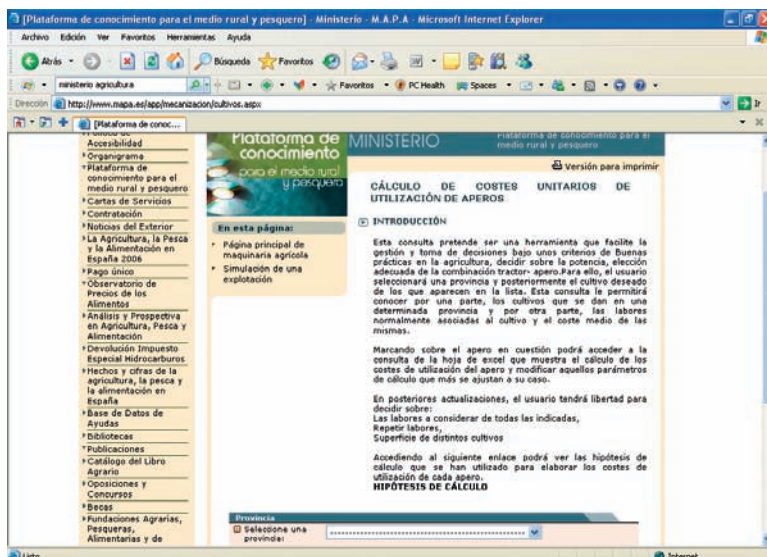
[Plataforma de conocimiento para el medio rural y pesquero] - Ministerio - M.A.P.A - Microsoft Internet Explorer

Archivo Edición Ver Favoritos Herramientas Ayuda

Atrás Búsqueda Favoritos

ministerio agricultura Favoritos PC Health Spaces

Dirección http://www.mapa.es/app/mecanizacion/cultivos.aspx Ir

[Plataforma de conoc...

Accesibilidad
Organigrama
Plataforma de conocimiento para el medio rural y pesquero
Cartas de Servicios
Contratación
Noticias del Exterior
La Agricultura, la Pesca y la Alimentación en España 2006
Pago único
Observatorio de Precios de los Alimentos
Análisis y Prospectiva en Agricultura, Pesca y Alimentación
Devolución Impuesto Especial Hidrocarburos
Hechos y cifras de la agricultura, la pesca y la alimentación en España
Base de Datos de Ayudas
Bibliotecas
Publicaciones
Catálogo del Libro Agrario
Oposiciones y Concursos
Becas
Fundaciones Agrarias, Pesqueras, Alimentarias y de

Plataforma de conocimiento para el medio rural y pesquero

MINISTERIO

Plataforma de conocimiento para el medio rural y pesquero

Versión para imprimir

En esta página:
Página principal de maquinaria agrícola
Simulación de una explotación

CÁLCULO DE COSTES UNITARIOS DE UTILIZACIÓN DE APEROS

INTRODUCCIÓN

Esta consulta pretende ser una herramienta que facilite la gestión y toma de decisiones bajo unos criterios de Buenas prácticas en la agricultura, decidir sobre la potencia, elección adecuada de la combinación tractor- apero.Para ello, el usuario seleccionará una provincia y posteriormente el cultivo deseado de los que aparecen en la lista. Esta consulta le permitirá conocer por una parte, los cultivos que se dan en una determinada provincia y por otra parte, las labores normalmente asociadas al cultivo y el coste medio de las mismas.

Marcando sobre el apero en cuestión podrá acceder a la consulta de la hoja de excel que muestra el cálculo de los costes de utilización del apero y modificar aquellos parámetros de cálculo que más se ajustan a su caso.

En posteriores actualizaciones, el usuario tendrá libertad para decidir sobre:
Las labores a considerar de todas las indicadas,
Repetir labores,
Superficie de distintos cultivos

Accediendo al siguiente enlace podrá ver las hipótesis de cálculo que se han utilizado para elaborar los costes de utilización de cada apero.
HIPÓTESIS DE CÁLCULO

Provincia
Seleccione una provincia:

Listo

Internet